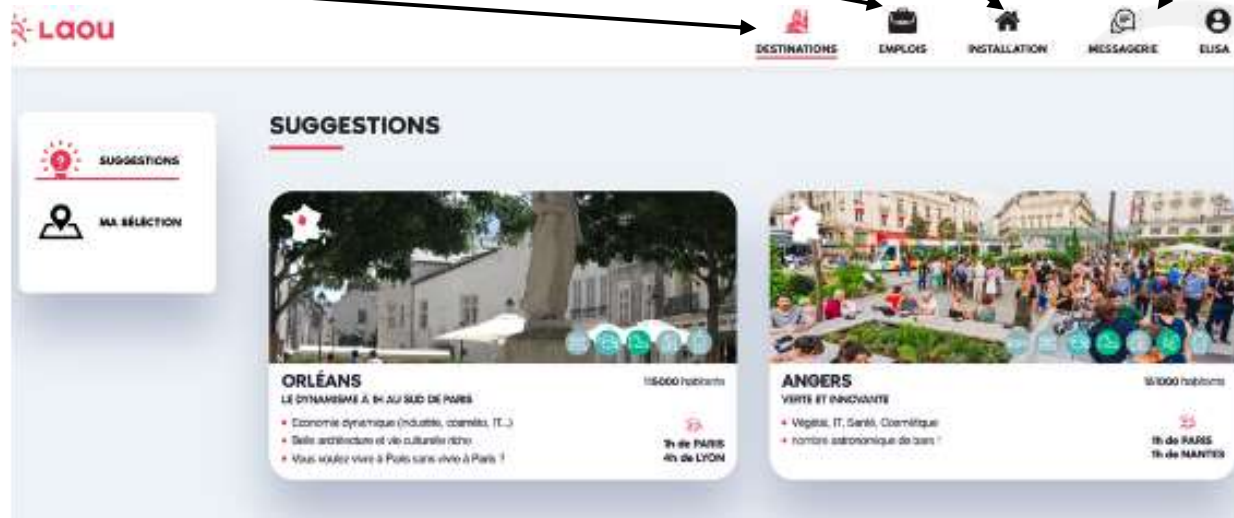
Laou

DESTINATIONS
EMPLOIS
INSTALLATION
MESSAGERIE
ELISA

SUGGESTIONS
MA SÉLECTION

SUGGESTIONS

ORLÉANS
116000 habitants
LE DYNAMISME À 1H AU SUD DE PARIS
• Economie dynamique (industrie, cosmétique, IT...)
• Belle architecture et vie culturelle riche
• Vous voulez vivre à Paris sans vivre à Paris ?
1h de PARIS
4h de LYON

ANGERS
151000 habitants
VERTE ET INNOVANTE
• Végétal, IT, Santé, Cosmétique
• nombre astronomique de bars !
1h de PARIS
1h de NANTES